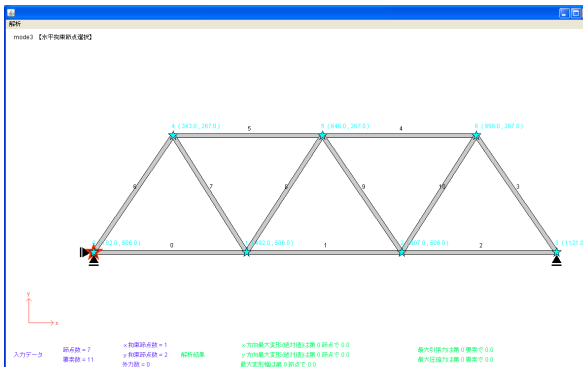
解析

mode3 【水平拘束節点選択】

4 (383.0, 267.0)

5

5 (640.0, 267.0)

4

6 (958.0, 267.0)

8

7

6

9

10

3

(2.0, 608.0)

0

(642.0, 608.0)

1

(867.0, 608.0)

2

(1122.0

y

x

入力データ

節点数 = 7
要素数 = 11

x 拘束節点数 = 1
y 拘束節点数 = 2
外力数 = 0

解析結果

x 方向最大変形(絶対値)は節 0 節点で 0.0
y 方向最大変形(絶対値)は節 0 節点で 0.0
最大変形(絶対値)は 0 節点で 0.0

最大引張力は節 0 要素で 0.0
最大圧縮力は節 0 要素で 0.0